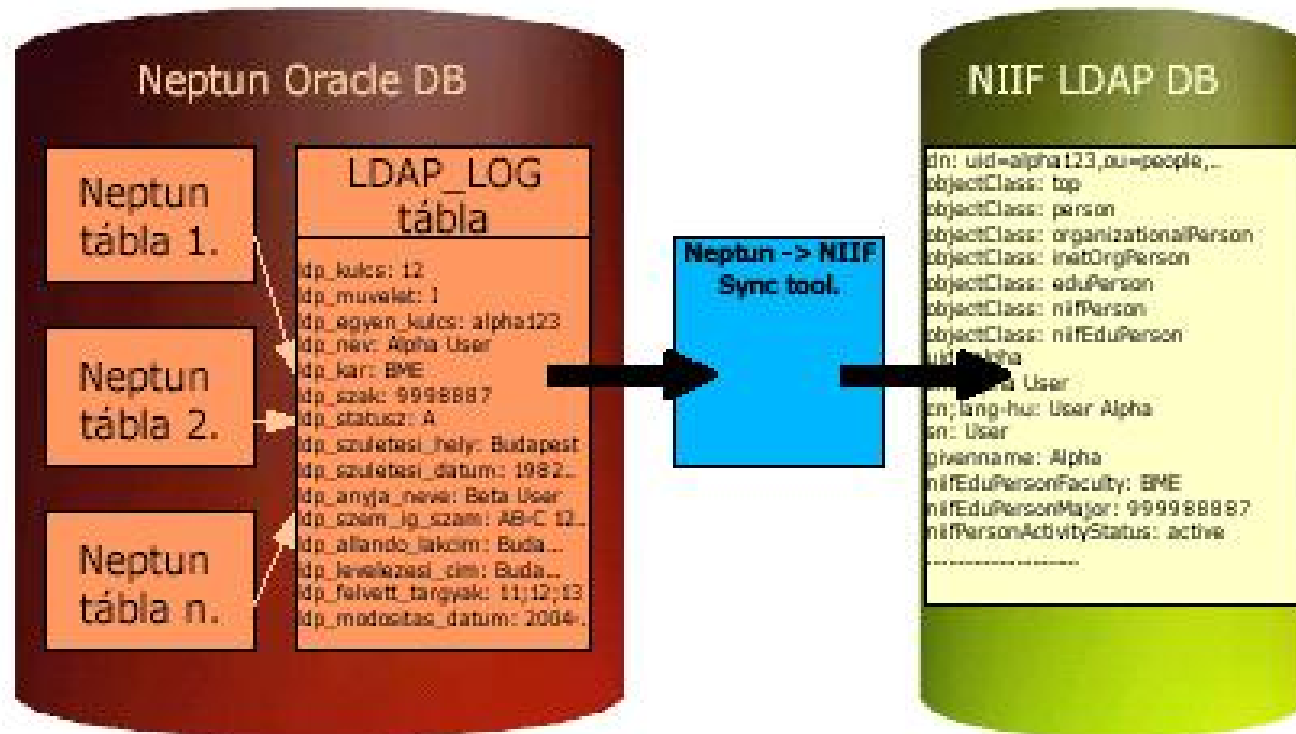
Neptun Oracle DB

Neptun tábla 1.

Neptun tábla 2.

Neptun tábla n.

LDAP_LOG tábla

ldp_kulcs: 12
ldp_muvelet: I
ldp_egyen_kulcs: alpha123
ldp_nev: Alpha User
ldp_kar: BME
ldp_szak: 9998887
ldp_statusz: A
ldp_szuletesi_hely: Budapest
ldp_szuletesi_datum: 1982..
ldp_anyja_neve: Beta User
ldp_szem_ig_szam: AB-C 12..
ldp_allando_lakcim: Buda...
ldp_levelezesi_cim: Buda...
ldp_felvett_targyak: 11;12;13
ldp_modositas_datum: 2004-.

Neptun -> NIIF Sync tool.

NIIF LDAP DB

dn: uid=alpha123,ou=people,..
objectClass: top
objectClass: person
objectClass: organizationalPerson
objectClass: inetOrgPerson
objectClass: eduPerson
objectClass: niifPerson
objectClass: niifEduPerson
uid: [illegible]lpha
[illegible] User
cn;lang-hu: User Alpha
sn: User
givenname: Alpha
niifEduPersonFaculty: BME
niifEduPersonMajor: 999988887
niifPersonActivityStatus: active
..................